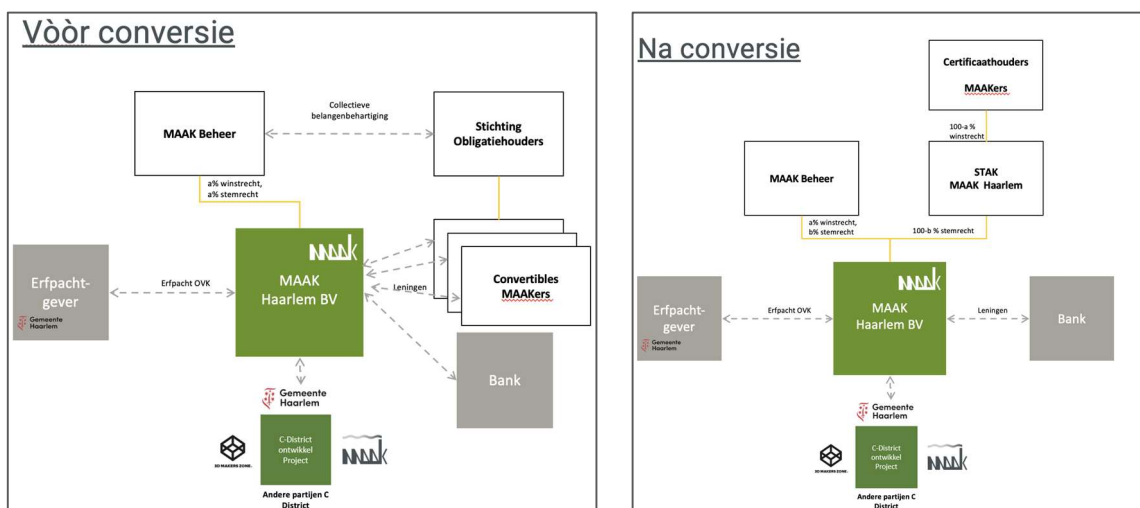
Vòòr conversie

MAAK Beheer

Collectieve belangenbehartiging

Stichting Obligatiehouders

a% winstrecht, a% stemrecht

MAAK

MAAK Haarlem BV

Erfpachtgever

Gemeente Haarlem

Erfpacht OVK

Convertibles MAAKers

Leningen

Bank

Gemeente Haarlem

3D MAKERS ZONE

C-District ontwikkel Project

MAAK

Andere partijen C District

Na conversie

Certificaathouders

MAAKers

100-a % winstrecht

MAAK Beheer

STAK MAAK Haarlem

a% winstrecht, b% stemrecht

100-b % stemrecht

MAAK

MAAK Haarlem BV

Erfpachtgever

Gemeente Haarlem

Erfpacht OVK

Leningen

Bank

Gemeente Haarlem

3D MAKERS ZONE

C-District ontwikkel Project

MAAK

Andere partijen C District